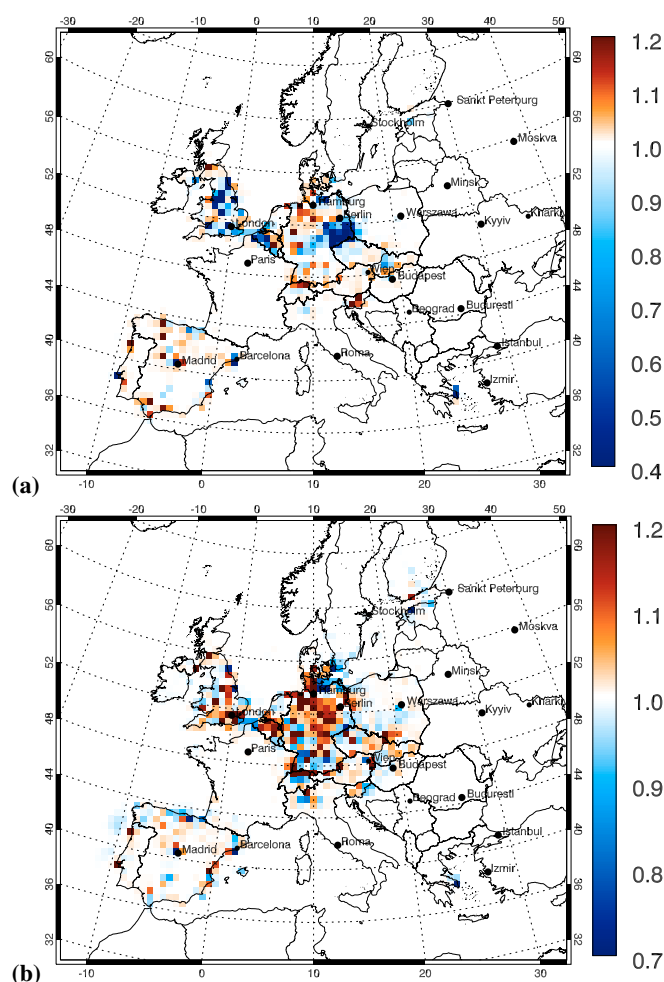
-30 -20 -10 0 10 20 30 40 50

60 56 52 48 44 40 36 32

Sankt Peterburg
Stockholm
Moskva
Minsk
Hamburg
Berlin
Warszawa
Kyyiv
Kharkiv
London
Paris
Wien
Budapest
Beograd
Bucuresti
Madrid
Barcelona
Roma
Istanbul
Izmir

-10 0 10 20 30

1.2
1.1
1.0
0.9
0.8
0.7
0.6
0.5
0.4

(a)

-30 -20 -10 0 10 20 30 40 50

60 56 52 48 44 40 36 32

Sankt Peterburg
Stockholm
Moskva
Minsk
Hamburg
Berlin
Warszawa
Kyyiv
Kharkiv
London
Paris
Wien
Budapest
Beograd
Bucuresti
Madrid
Barcelona
Roma
Istanbul
Izmir

-10 0 10 20 30

1.2
1.1
1.0
0.9
0.8
0.7

(b)